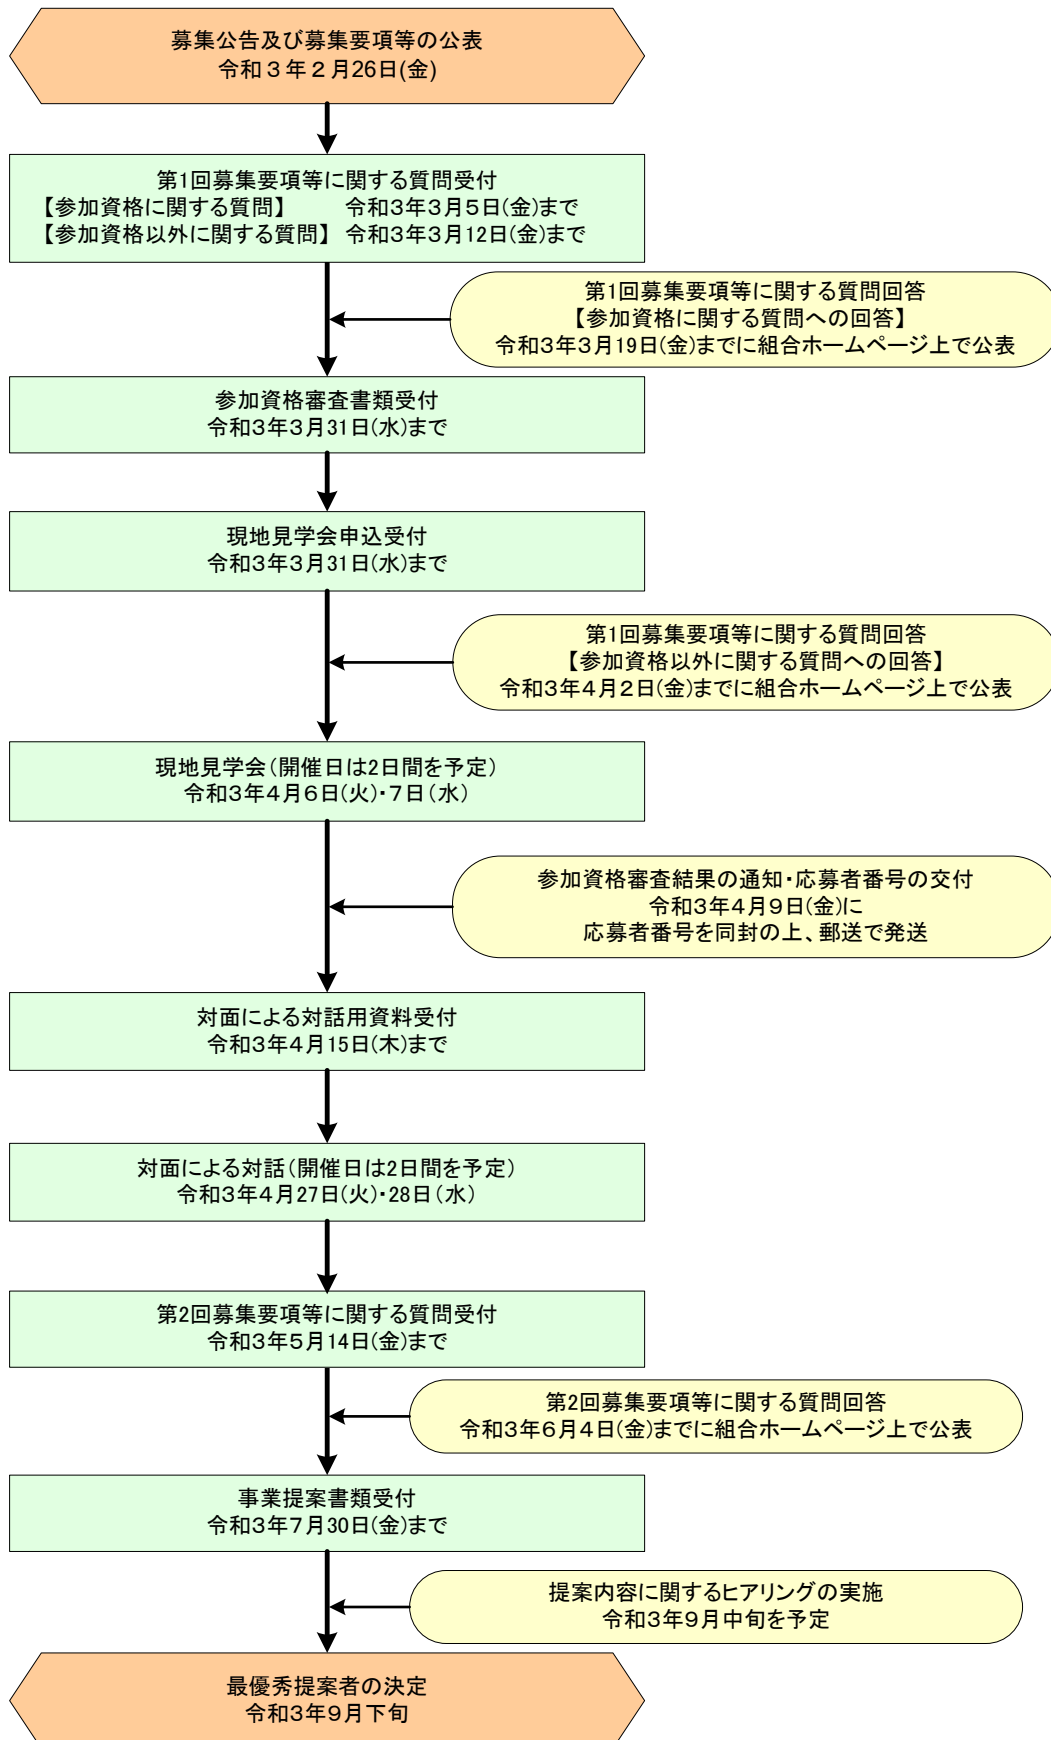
募集公告及び募集要項等の公表
令和３年２月26日(金)

第1回募集要項等に関する質問受付
【参加資格に関する質問】 令和3年3月5日(金)まで
【参加資格以外に関する質問】 令和3年3月12日(金)まで

第1回募集要項等に関する質問回答
【参加資格に関する質問への回答】
令和3年3月19日(金)までに組合ホームページ上で公表

参加資格審査書類受付
令和3年3月31日(水)まで

現地見学会申込受付
令和3年3月31日(水)まで

第1回募集要項等に関する質問回答
【参加資格以外に関する質問への回答】
令和3年4月2日(金)までに組合ホームページ上で公表

現地見学会(開催日は2日間を予定)
令和3年4月6日(火)･7日(水)

参加資格審査結果の通知･応募者番号の交付
令和3年4月9日(金)に
応募者番号を同封の上、郵送で発送

対面による対話用資料受付
令和3年4月15日(木)まで

対面による対話(開催日は2日間を予定)
令和3年4月27日(火)･28日(水)

第2回募集要項等に関する質問受付
令和3年5月14日(金)まで

第2回募集要項等に関する質問回答
令和3年6月4日(金)までに組合ホームページ上で公表

事業提案書類受付
令和3年7月30日(金)まで

提案内容に関するヒアリングの実施
令和3年9月中旬を予定

最優秀提案者の決定
令和3年9月下旬